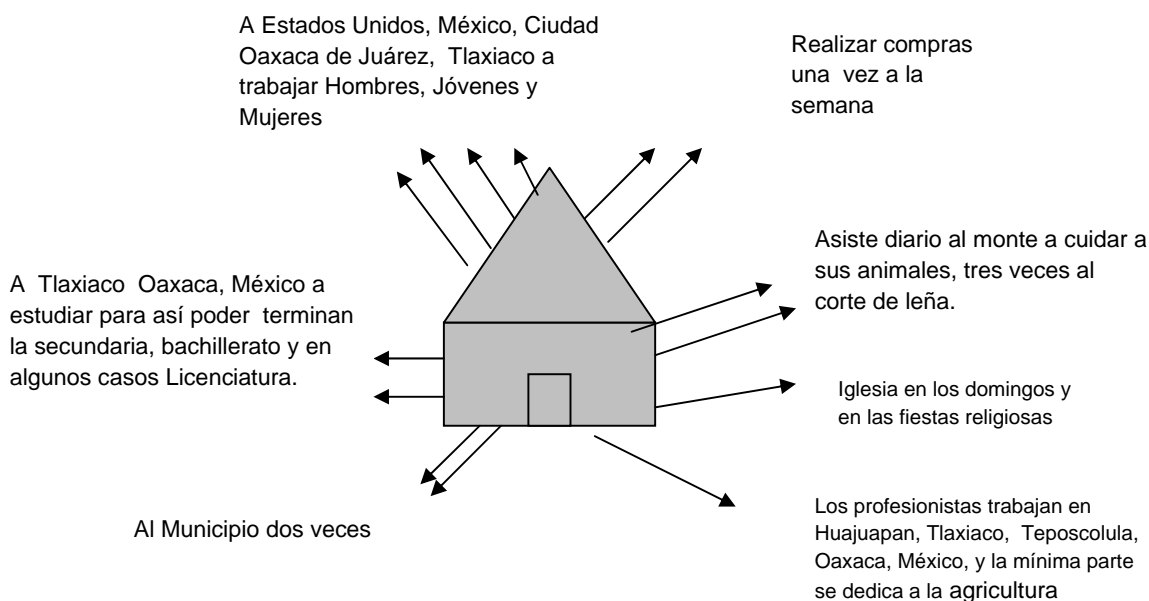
A Estados Unidos, México, Ciudad Oaxaca de Juárez, Tlaxiaco a trabajar Hombres, Jóvenes y Mujeres

Realizar compras una vez a la semana

Asiste diario al monte a cuidar a sus animales, tres veces al corte de leña.

A Tlaxiaco Oaxaca, México a estudiar para así poder terminan la secundaria, bachillerato y en algunos casos Licenciatura.

Iglesia en los domingos y en las fiestas religiosas

Al Municipio dos veces

Los profesionistas trabajan en Huajuapan, Tlaxiaco, Teposcolula, Oaxaca, México, y la mínima parte se dedica a la agricultura